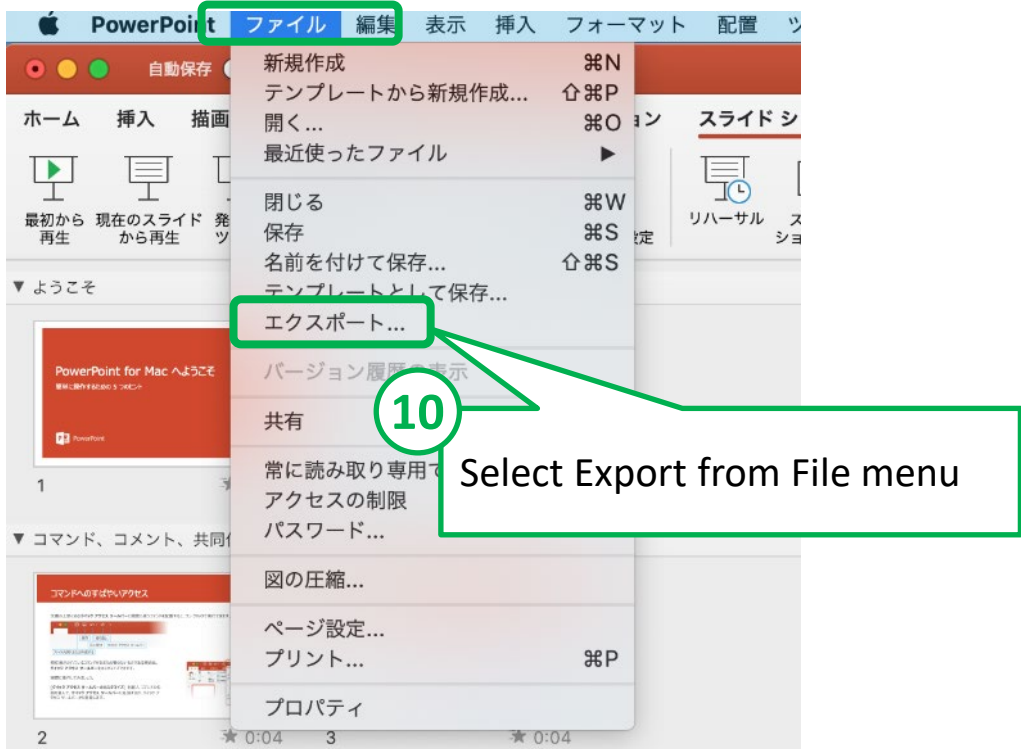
PowerPoint ファイル 編集 表示 挿入 フォーマット 配置 ツ

自動保存

ホーム 挿入 描画

最初から再生
現在のスライドから再生
発 ツ

ョン スライド シ
リハーサル
設定

▼ ようこそ

PowerPoint for Mac へようこそ

1

▼ コマンド、コメント、共同

コマンドへのすばやいアクセス

2 ★ 0:04 3 ★ 0:04

新規作成 ⌘N
テンプレートから新規作成... ⇧⌘P
開く... ⌘O
最近使ったファイル ▶
閉じる ⌘W
保存 ⌘S
名前を付けて保存... ⇧⌘S
テンプレートとして保存...
エクスポート...
バージョン履歴の表示
共有
常に読み取り専用で
アクセスの制限
パスワード...
図の圧縮...
ページ設定...
プリント... ⌘P
プロパティ

10

Select Export from File menu